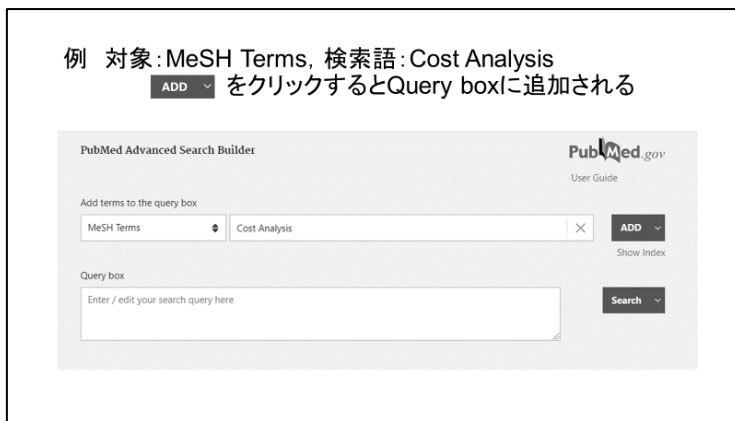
例 対象:MeSH Terms, 検索語:Cost Analysis
ADD をクリックするとQuery boxに追加される

PubMed Advanced Search Builder

PubMed.gov

User Guide

Add terms to the query box

MeSH Terms

Cost Analysis

ADD

Show Index

Query box

Enter / edit your search query here

Search